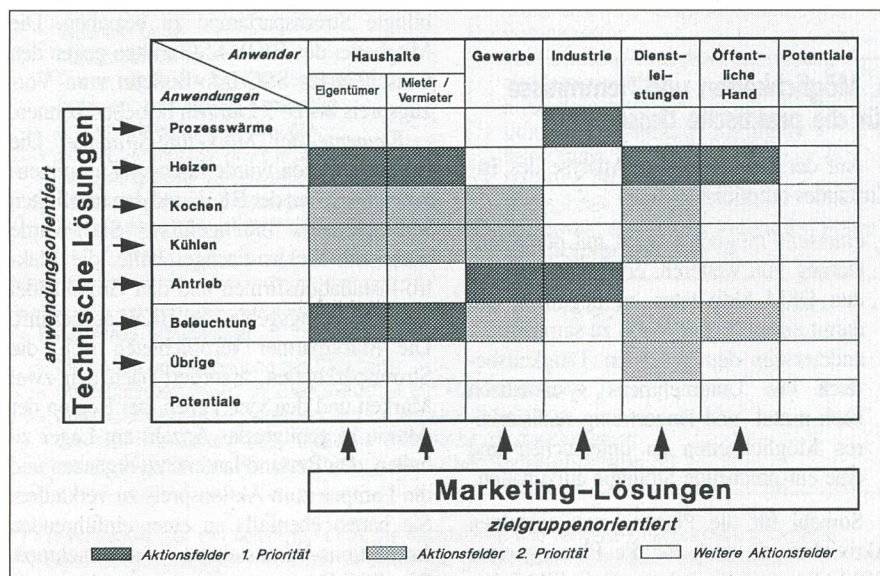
| Anwender / Anwendungen | Haushalte Eigentümer | Haushalte Mieter / Vermieter | Gewerbe | Industrie | Dienstleistungen | Öffentliche Hand | Potentiale |
|---|---|---|---|---|---|---|---|
| Prozesswärme | | | | | | | |
| Heizen | | | | | | | |
| Kochen | | | | | | | |
| Kühlen | | | | | | | |
| Antrieb | | | | | | | |
| Beleuchtung | | | | | | | |
| Übrige | | | | | | | |
| Potentiale | | | | | | | |

Technische Lösungen

anwendungsorientiert

Marketing–Lösungen

zielgruppenorientiert

Aktionsfelder 1. Priorität Aktionsfelder 2. Priorität Weitere Aktionsfelder